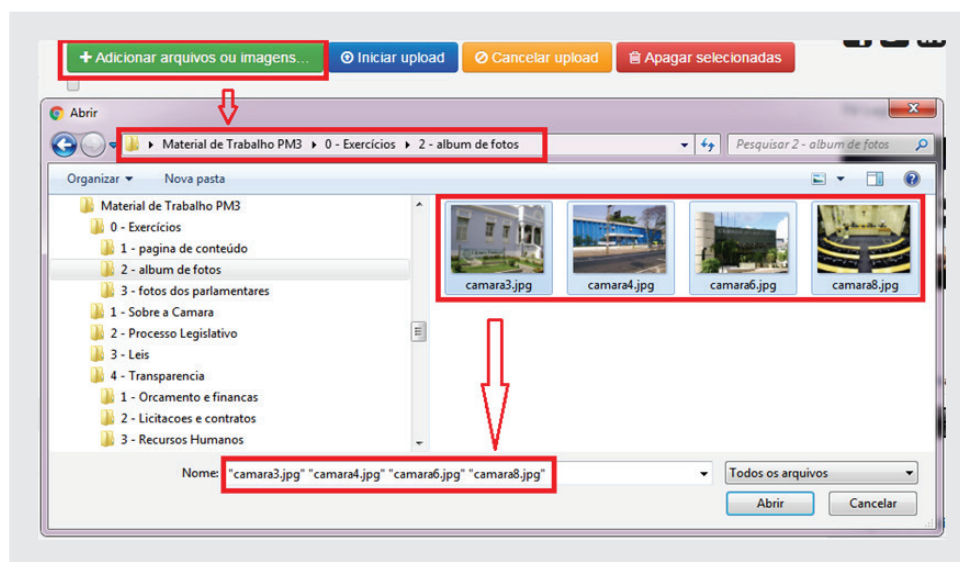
+ Adicionar arquivos ou imagens...
Iniciar upload
Cancelar upload
Apagar selecionadas

Abrir

Material de Trabalho PM3 ▸ 0 - Exercícios ▸ 2 - album de fotos
Pesquisar 2 - album de fotos

Organizar ▾
Nova pasta

Material de Trabalho PM3
0 - Exercícios
1 - pagina de conteúdo
2 - album de fotos
3 - fotos dos parlamentares
1 - Sobre a Camara
2 - Processo Legislativo
3 - Leis
4 - Transparencia
1 - Orcamento e financas
2 - Licitacoes e contratos
3 - Recursos Humanos

camara3.jpg
camara4.jpg
camara6.jpg
camara8.jpg

Nome: "camara3.jpg" "camara4.jpg" "camara6.jpg" "camara8.jpg"
Todos os arquivos
Abrir
Cancelar